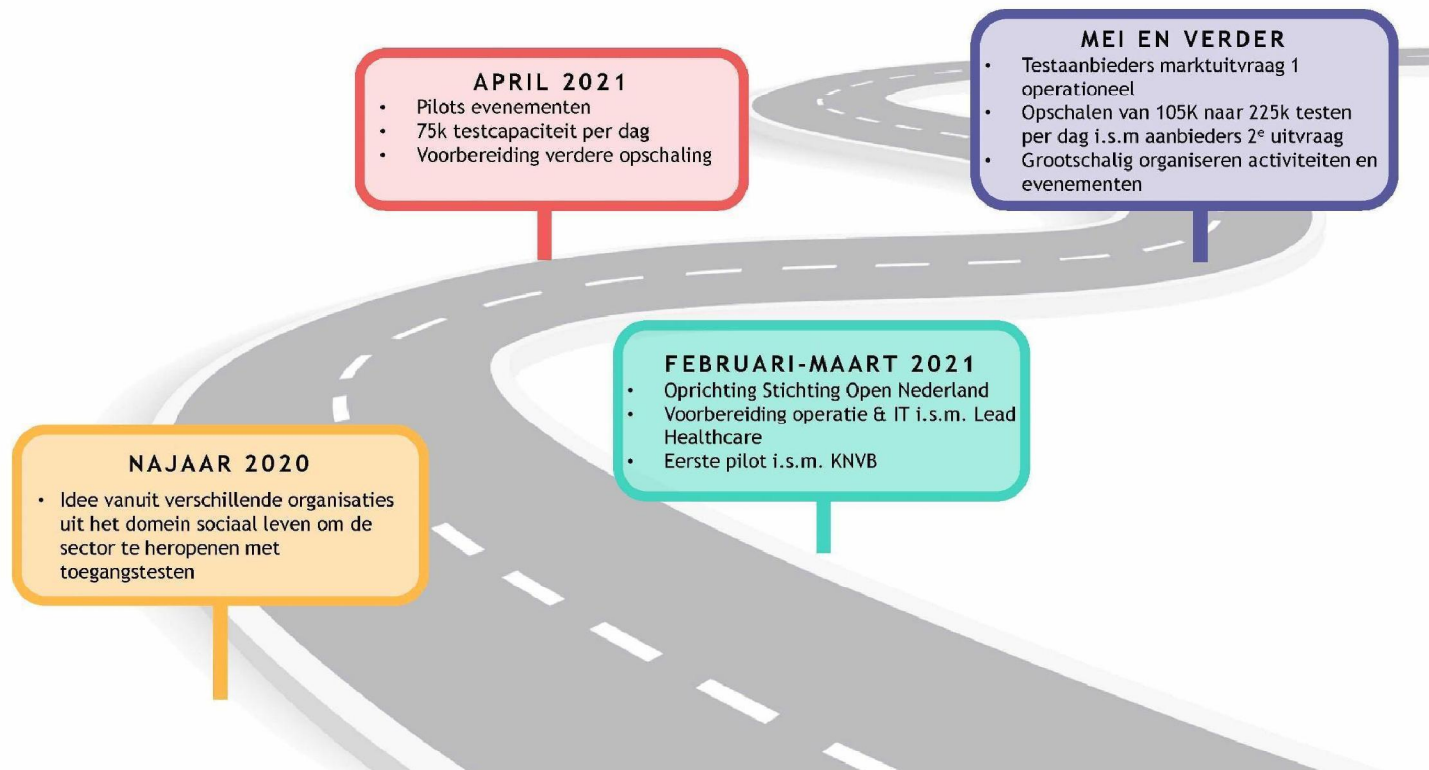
NAJAAR 2020

- Idee vanuit verschillende organisaties uit het domein sociaal leven om de sector te heropenen met toegangstesten

FEBRUARI-MAART 2021

- Oprichting Stichting Open Nederland
- Voorbereiding operatie & IT i.s.m. Lead Healthcare
- Eerste pilot i.s.m. KNVB

APRIL 2021

- Pilots evenementen
- 75k testcapaciteit per dag
- Voorbereiding verdere opschaling

MEI EN VERDER

- Testaanbieders marktuitvraag 1 operationeel
- Opschalen van 105K naar 225k testen per dag i.s.m aanbieders 2$^{e}$ uitvraag
- Grootschalig organiseren activiteiten en evenementen